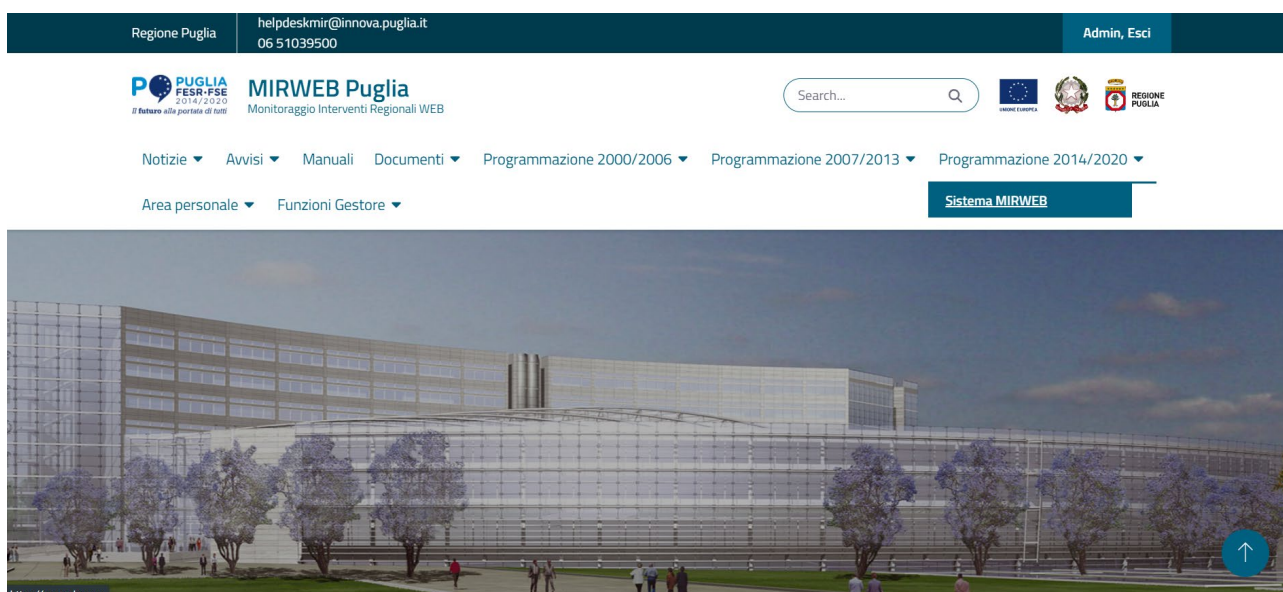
Regione Puglia
helpdeskmir@innova.puglia.it
06 51039500
Admin, Esci

PO PUGLIA FESR·FSE 2014/2020
Il futuro alla portata di tutti

MIRWEB Puglia
Monitoraggio Interventi Regionali WEB

Search...

UNIONE EUROPEA
REGIONE PUGLIA

Notizie ▾ Avvisi ▾ Manuali Documenti ▾ Programmazione 2000/2006 ▾ Programmazione 2007/2013 ▾ Programmazione 2014/2020 ▾

Sistema MIRWEB

Area personale ▾ Funzioni Gestore ▾

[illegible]